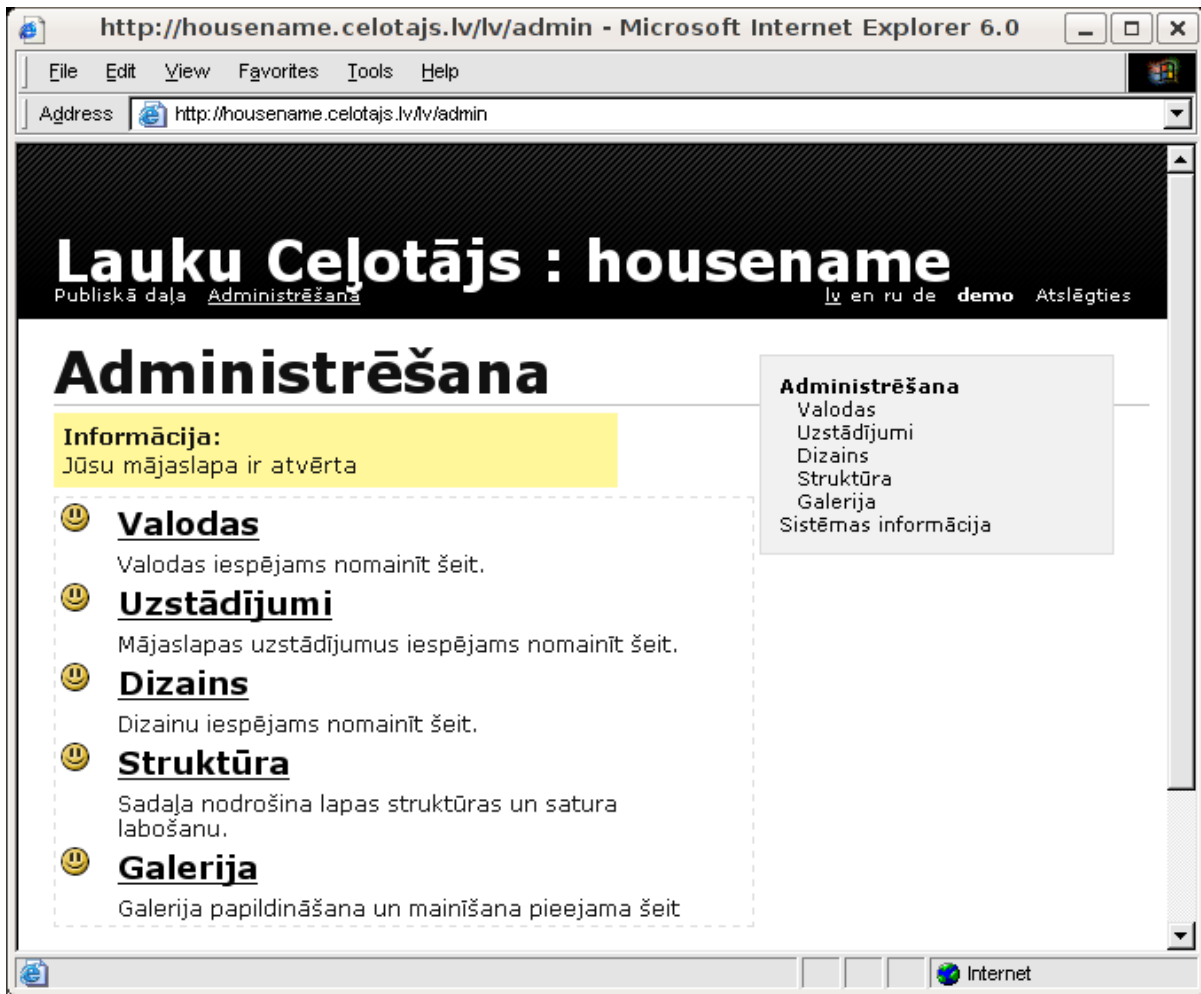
http://housename.celotajs.lv/lv/admin - Microsoft Internet Explorer 6.0

File Edit View Favorites Tools Help

Address http://housename.celotajs.lv/lv/admin

Lauku Ceļotājs : housename

Publiskā daļa Administrēšana

lv en ru de demo Atslēgties

Administrēšana

Informācija:
Jūsu mājaslapa ir atvērta

Valodas

Valodas iespējams nomainīt šeit.

Uzstādījumi

Mājaslapas uzstādījumus iespējams nomainīt šeit.

Dizains

Dizainu iespējams nomainīt šeit.

Struktūra

Sadaļa nodrošina lapas struktūras un satura labošanu.

Galerija

Galerija papildināšana un mainīšana pieejama šeit

Administrēšana
Valodas
Uzstādījumi
Dizains
Struktūra
Galerija
Sistēmas informācija

Internet